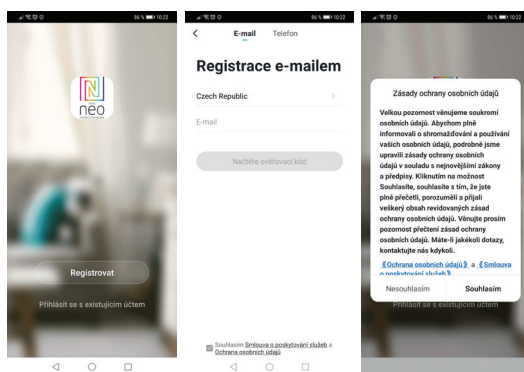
86 % 10:22

neo

Registrovat

Přihlásit se s existujícím účtem

86 % 10:22

E-mail Telefon

Registrace e-mailem

Czech Republic

E-mail

Načtěte ověřovací kód

Souhlasím Smlouva o poskytování služeb a Ochrana osobních údajů

86 % 10:22

Zásady ochrany osobních údajů

Velkou pozornost věnujeme soukromí osobních údajů. Abychom plně informovali o shromažďování a používání vašich osobních údajů, podrobně jsme upravili zásady ochrany osobních údajů v souladu s nejnovějšími zákony a předpisy. Kliknutím na možnost Souhlasíte, souhlasíte s tím, že jste plně přečetli, porozuměli a přijali veškerý obsah revidovaných zásad ochrany osobních údajů. Věnujte prosím pozornost přečtení zásad ochrany osobních údajů. Máte-li jakékoli dotazy, kontaktujte nás kdykoli.

《Ochrana osobních údajů》 a 《Smlouva o poskytování služeb》

Nesouhlasím Souhlasím